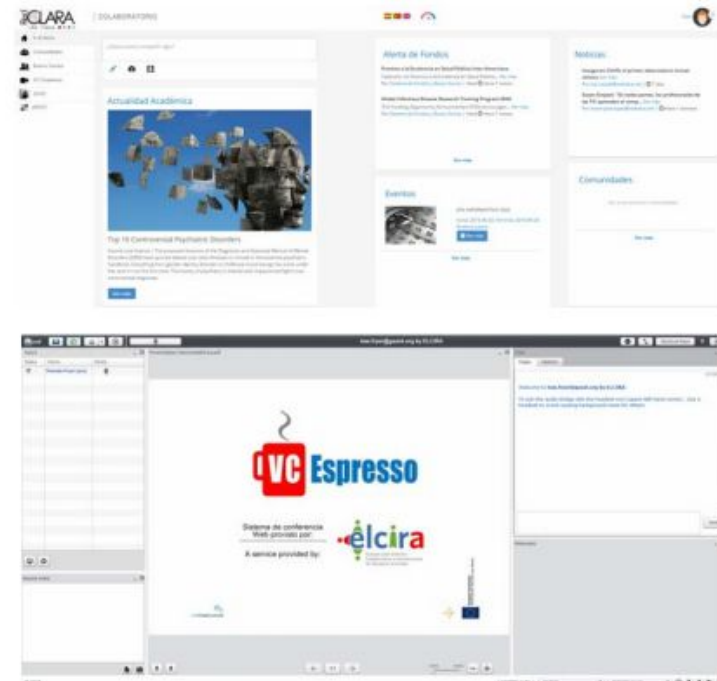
CLARA | COLABORATORIO

Actualidad Académica

Top 10 Controversial Psychiatric Disorders

Ver más

Alerta de Fondos

Ver más

Eventos

Ver más

Noticias

Comunidades

Ver más

VC Espresso

Sistema de conferencia Web provisto por:

A service provided by:

elcira